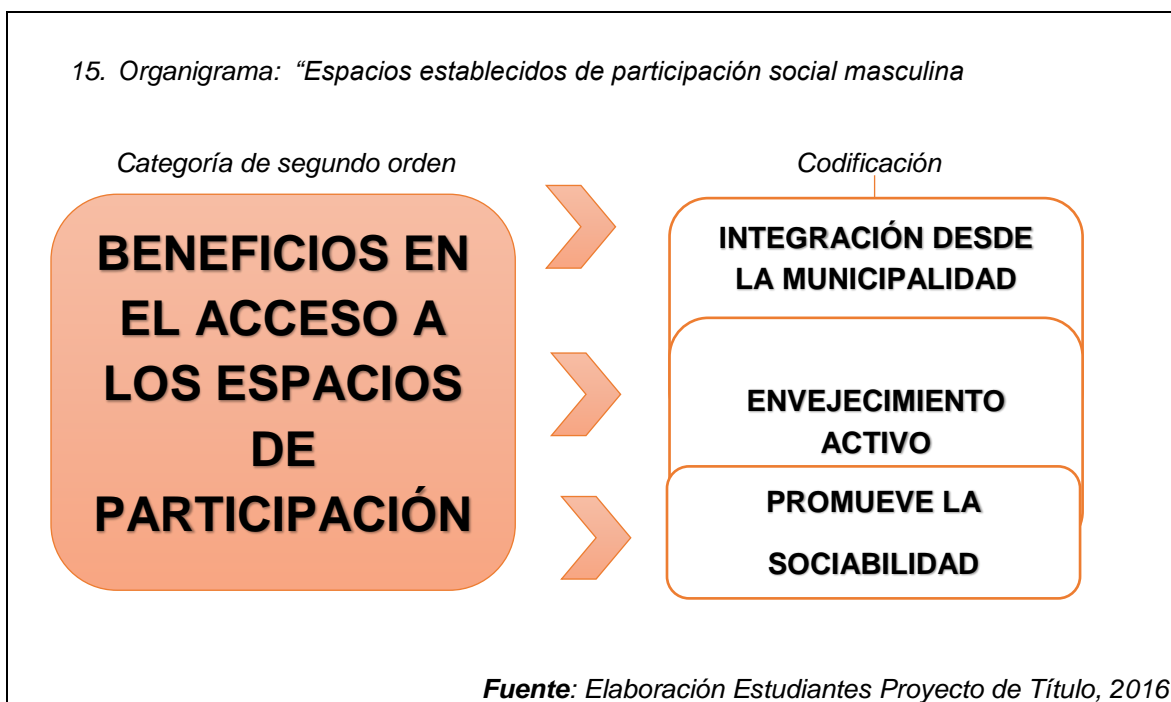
15. Organigrama: “Espacios establecidos de participación social masculina

Categoría de segundo orden

Codificación

BENEFICIOS EN EL ACCESO A LOS ESPACIOS DE PARTICIPACIÓN

INTEGRACIÓN DESDE LA MUNICIPALIDAD

ENVEJECIMIENTO ACTIVO

PROMUEVE LA SOCIABILIDAD

Fuente: Elaboración Estudiantes Proyecto de Título, 2016